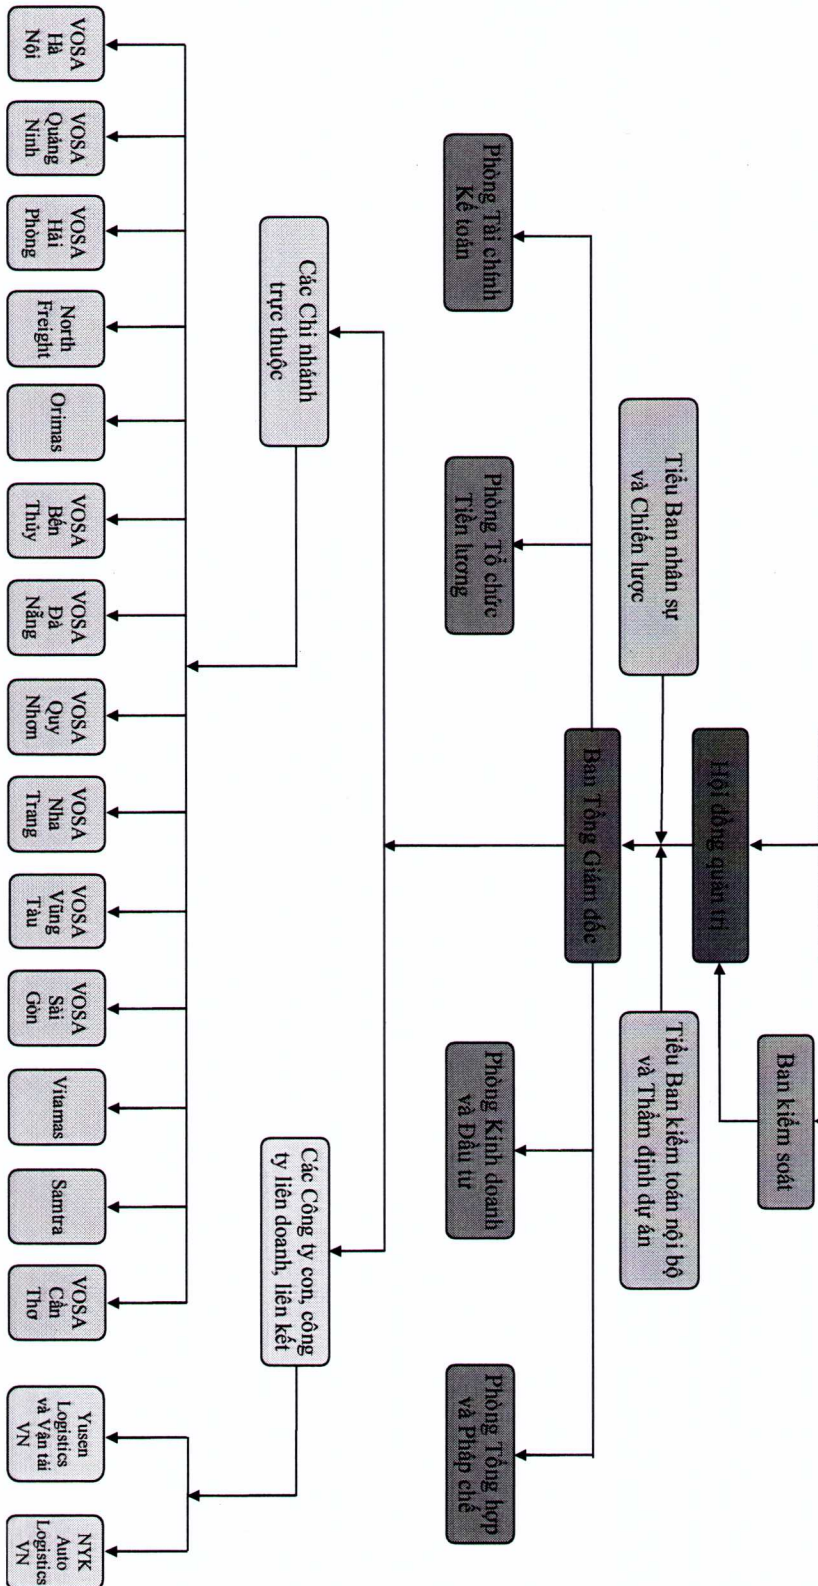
Hội đồng quản trị

Ban kiểm soát

Tiểu Ban nhân sự và Chiến lược

Tiểu Ban kiểm toán nội bộ và Thẩm định dự án

Ban Tổng Giám đốc

Phòng Tài chính Kế toán

Phòng Tổ chức Tiền lương

Phòng Kinh doanh và Đầu tư

Phòng Tổng hợp và Pháp chế

Các Chi nhánh trực thuộc

Các Công ty con, công ty liên doanh, liên kết

VOSA Hà Nội

VOSA Quảng Ninh

VOSA Hải Phòng

North Freight

Orimas

VOSA Bến Thủy

VOSA Đà Nẵng

VOSA Quy Nhơn

VOSA Nha Trang

VOSA Vũng Tàu

VOSA Sài Gòn

Vitamas

Samtra

VOSA Cần Thơ

Yusen Logistics và Vận tải VN

NYK Auto Logistics VN